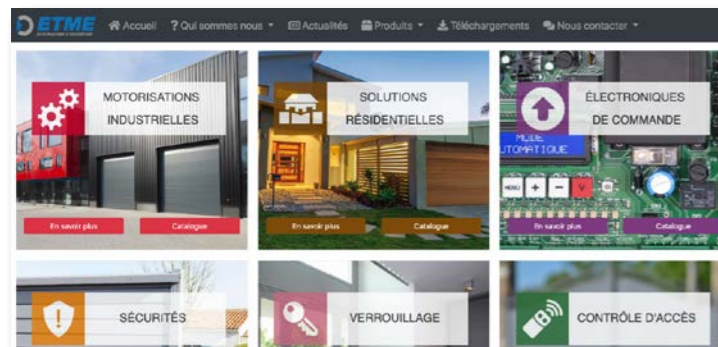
ETME

Accueil ? Qui sommes nous Actualités Produits Téléchargements Nous contacter

MOTORISATIONS INDUSTRIELLES

En savoir plus Catalogue

SOLUTIONS RÉSIDENTIELLES

En savoir plus Catalogue

ÉLECTRONIQUES DE COMMANDE

MODE AUTOMATIQUE

MENU + − V

En savoir plus Catalogue

SÉCURITÉS

VERROUILLAGE

CONTRÔLE D'ACCÈS